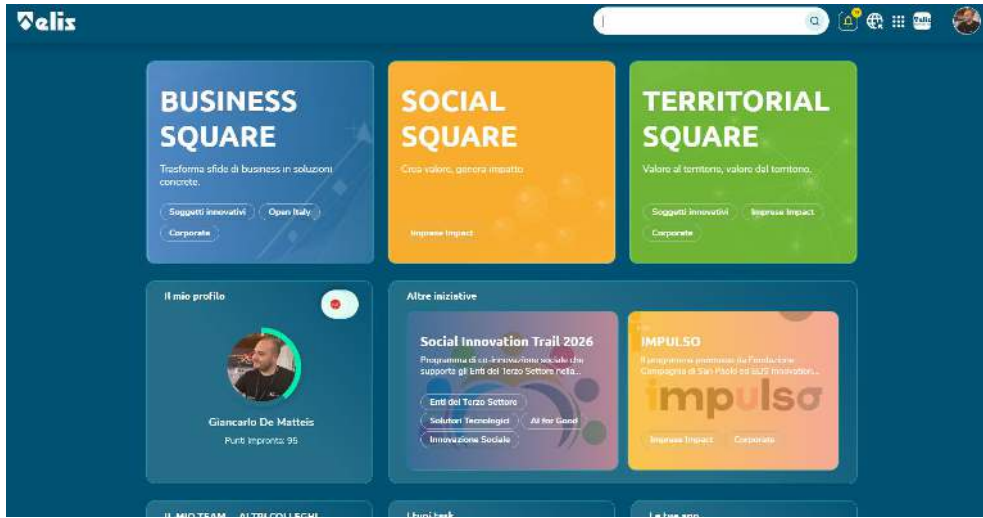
elis

BUSINESS SQUARE

Trasforma sfide di business in soluzioni concrete.

Soggetti innovativi
Open Italy
Corporate

SOCIAL SQUARE

Crea valore, genera impatto

Imprese Impact

TERRITORIAL SQUARE

Valore al territorio, valore dal territorio.

Soggetti innovativi
Imprese Impact
Corporate

Il mio profilo

Giancarlo De Matteis
Punti Impronta: 95

Altre iniziative

Social Innovation Trail 2026

Programma di co-innovazione sociale che supporta gli Enti del Terzo Settore nella...

Enti del Terzo Settore
Solutori Tecnologici
AI for Good
Innovazione Sociale

IMPULSO

Il programma promosso da Fondazione Compagnia di San Paolo ed SUS Innovation...

impulso

Imprese Impact
Corporate

IL MIO TEAM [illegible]
I tuoi task
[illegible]